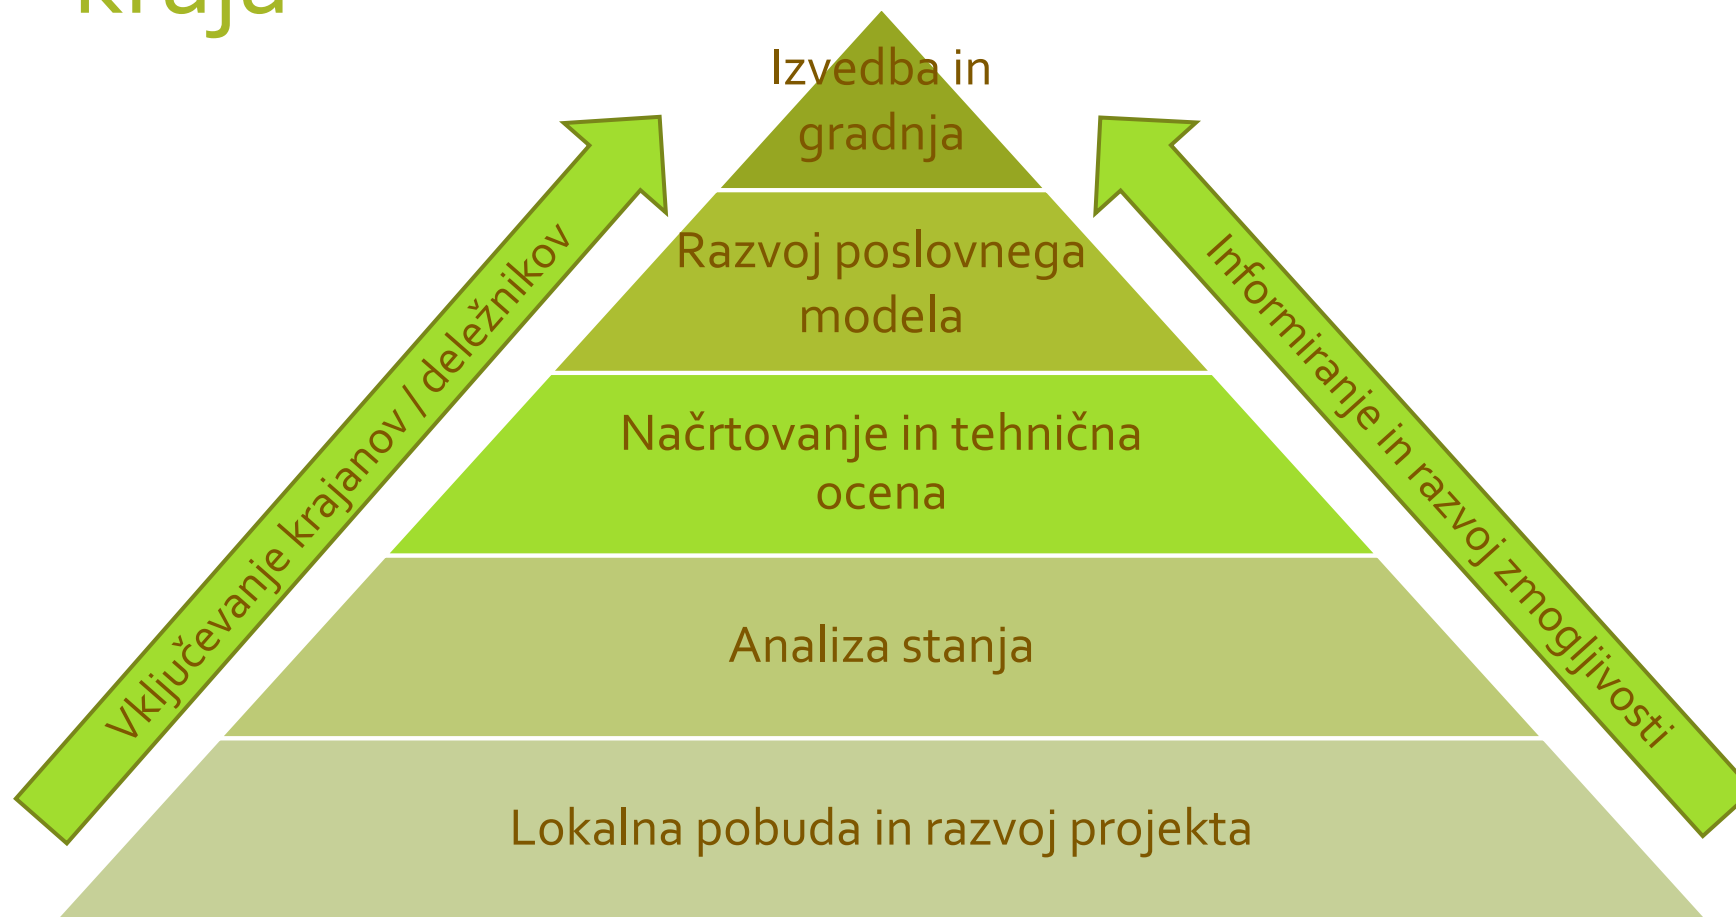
kraja

Izvedba in gradnja

Razvoj poslovnega modela

Načrtovanje in tehnična ocena

Analiza stanja

Lokalna pobuda in razvoj projekta

Vključevanje krajanov / deležnikov

Informiranje in razvoj zmogljivosti